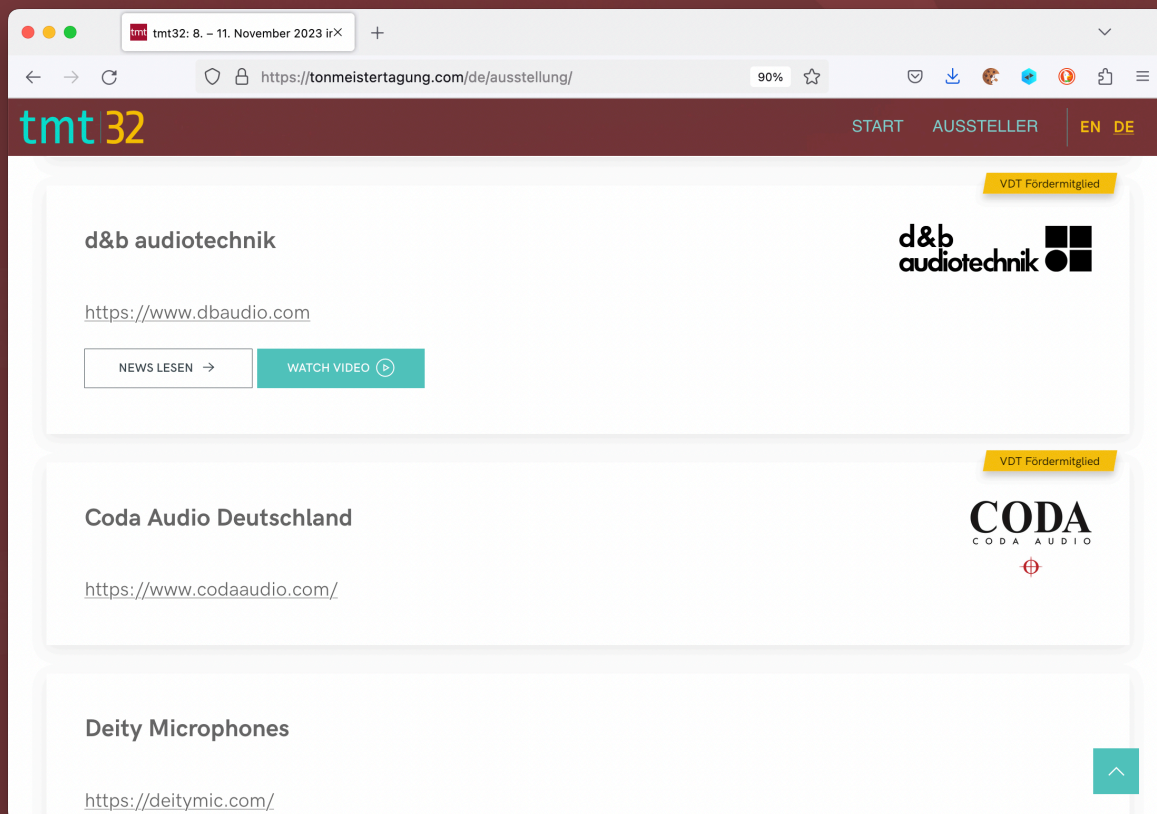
tmt tmt32: 8. – 11. November 2023 ir

https://tonmeistertagung.com/de/ausstellung/

90%

tmt 32

START AUSSTELLER EN DE

VDT Fördermitglied

d&b audiotechnik

d&b audiotechnik

https://www.dbaudio.com

NEWS LESEN

WATCH VIDEO

VDT Fördermitglied

Coda Audio Deutschland

CODA
CODA AUDIO

https://www.codaaudio.com/

Deity Microphones

https://deitymic.com/